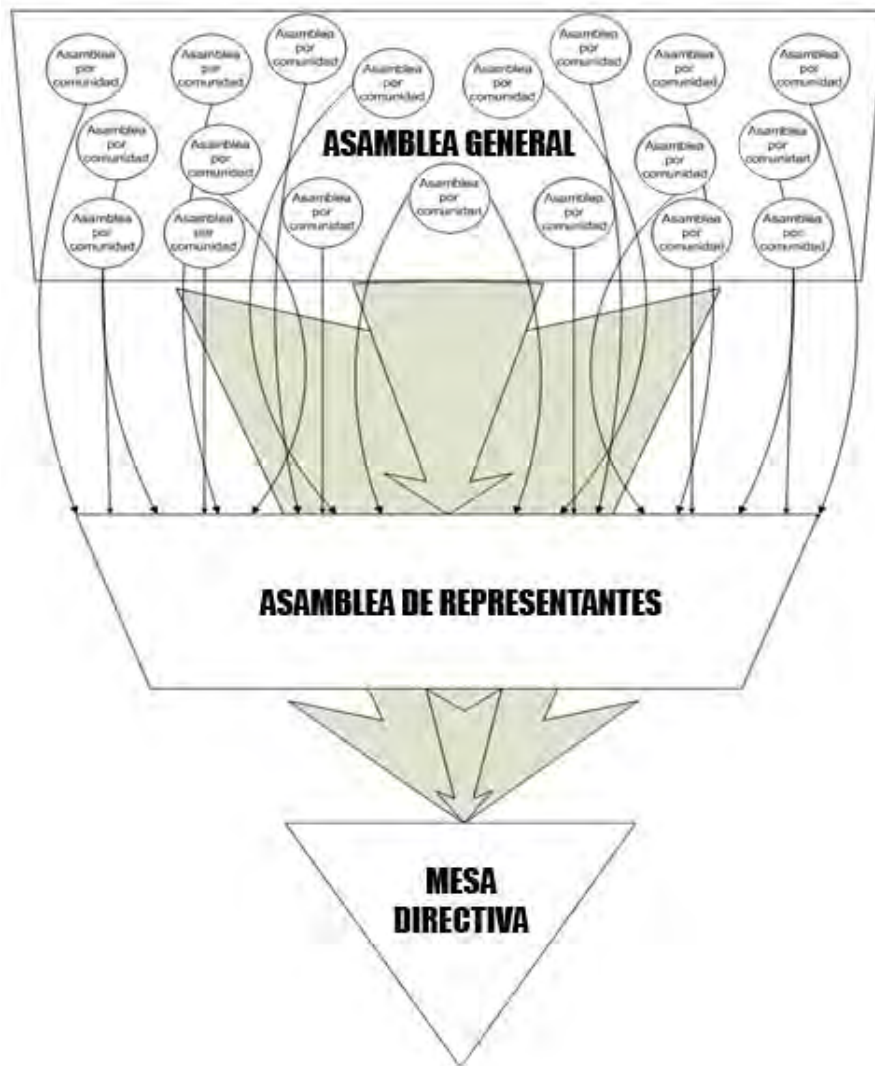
Asamblea por comunidad

Asamblea por comunidad

Asamblea por comunidad

Asamblea por comunidad

Asamblea por comunidad

Asamblea por comunidad

Asamblea por comunidad

Asamblea por comunidad

Asamblea por comunidad

ASAMBLEA GENERAL

Asamblea por comunidad

Asamblea por comunidad

Asamblea por comunidad

Asamblea por comunidad

Asamblea por comunidad

Asamblea por comunidad

Asamblea por comunidad

Asamblea por comunidad

Asamblea por comunidad

Asamblea por comunidad

Asamblea por comunidad

ASAMBLEA DE REPRESENTANTES

MESA DIRECTIVA